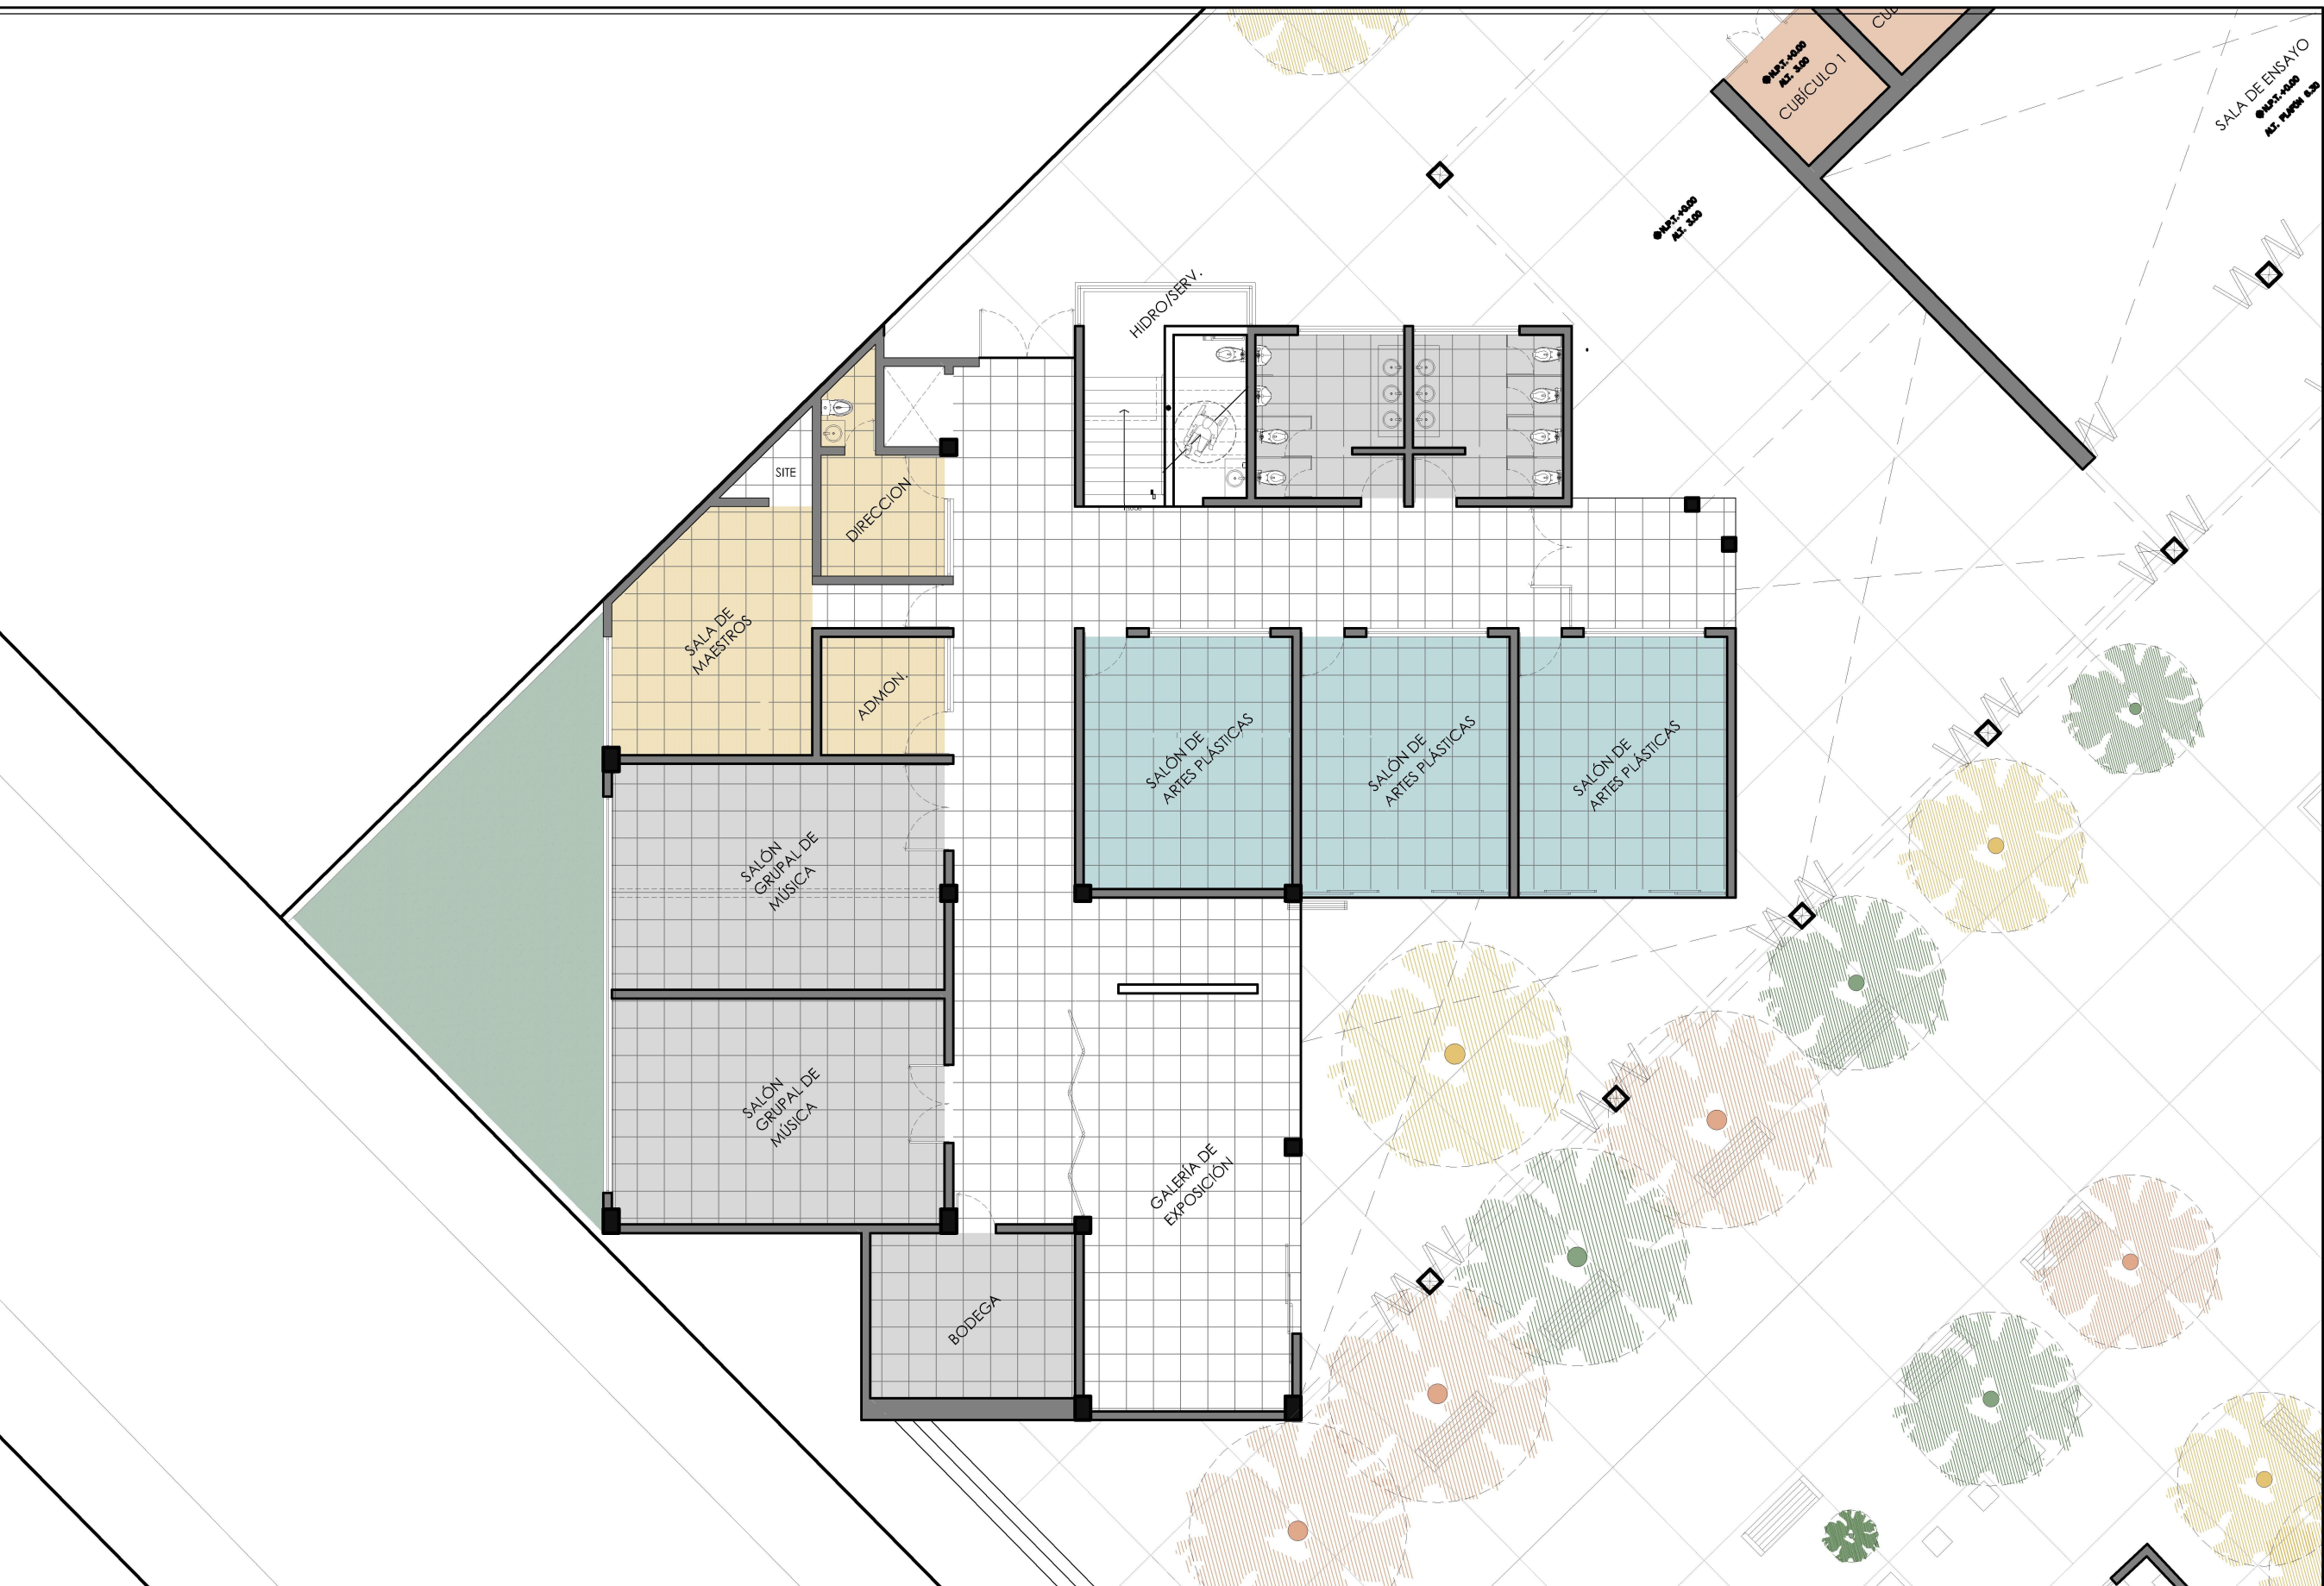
CUBÍCULO 1
N.P.T. +0.00
ALT. 3.00
CU
SALA DE ENSAYO
N.P.T. +0.00
ALT. PLAFON 6.30
N.P.T. +0.00
ALT. 3.00
HIDRO/SERV.
SITE
DIRECCION
SALA DE MAESTROS
ADMON.
SALÓN DE ARTES PLÁSTICAS
SALÓN DE ARTES PLÁSTICAS
SALÓN DE ARTES PLÁSTICAS
SALÓN GRUPAL DE MÚSICA
SALÓN GRUPAL DE MÚSICA
GALERÍA DE EXPOSICIÓN
BODEGA